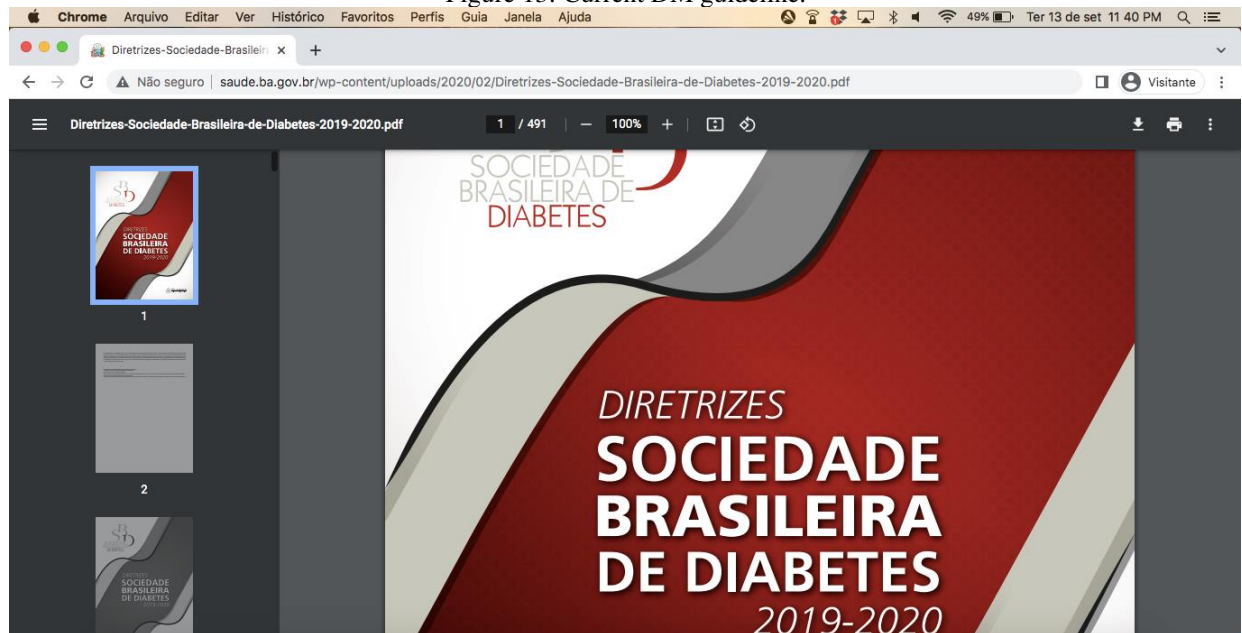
Figure 13: Current DM guideline.

Chrome Arquivo Editar Ver Histórico Favoritos Perfis Guia Janela Ajuda

49% Ter 13 de set 11 40 PM

Diretrizes-Sociedade-Brasileir ×

+

Não seguro | saude.ba.gov.br/wp-content/uploads/2020/02/Diretrizes-Sociedade-Brasileira-de-Diabetes-2019-2020.pdf

Visitante

Diretrizes-Sociedade-Brasileira-de-Diabetes-2019-2020.pdf

1 / 491 | — 100% +

DIRETRIZES SOCIEDADE BRASILEIRA DE DIABETES 2019-2020

1

2

SOCIEDADE BRASILEIRA DE DIABETES

SOCIEDADE BRASILEIRA DE DIABETES

DIRETRIZES

SOCIEDADE BRASILEIRA DE DIABETES

2019-2020